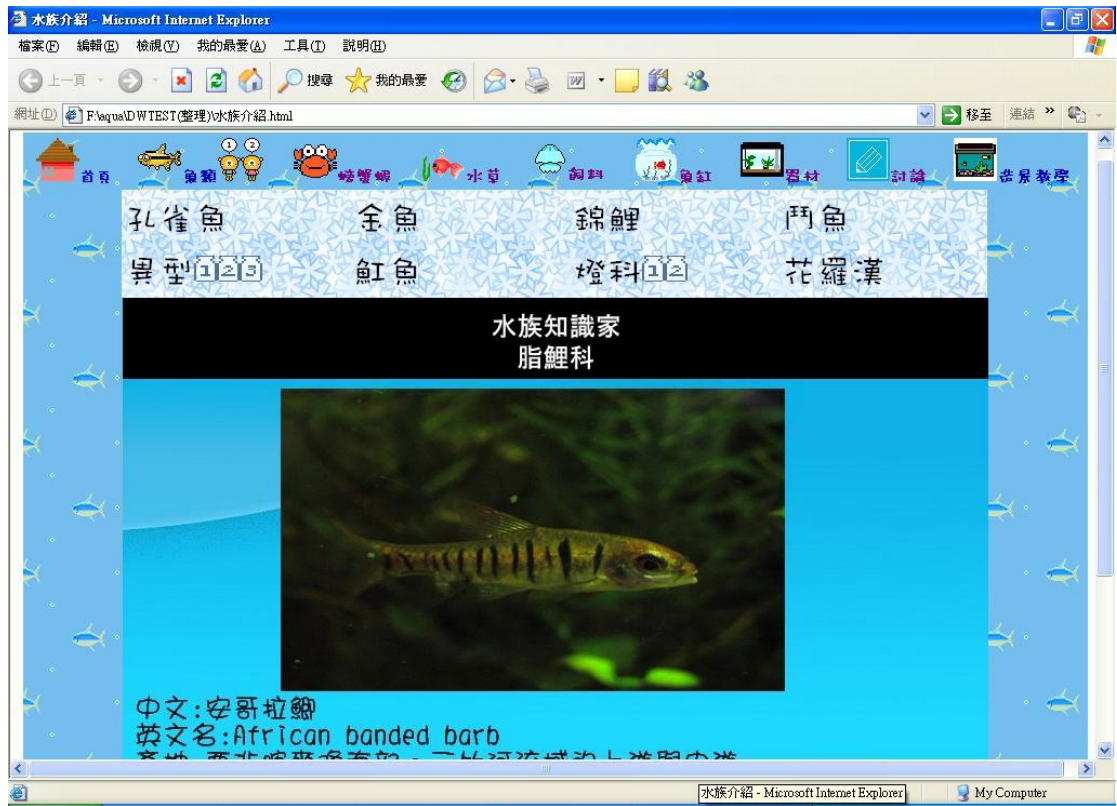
水族介紹 - Microsoft Internet Explorer

檔案(F) 編輯(E) 檢視(V) 我的最愛(A) 工具(T) 說明(H)

上一頁 搜尋 我的最愛

網址(D) F:\aqua\DWTEST(整理)\水族介紹.html 移至 連結 »

首頁 魚類 1 2 螃蟹蝦 水草 飼料 魚缸 器材 討論 造景教學

孔雀魚 金魚 錦鯉 鬥魚

異型123 魟魚 燈科12 花羅漢

水族知識家
脂鯉科

中文:安哥拉鯽
英文名:African banded barb
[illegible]

水族介紹 - Microsoft Internet Explorer My Computer